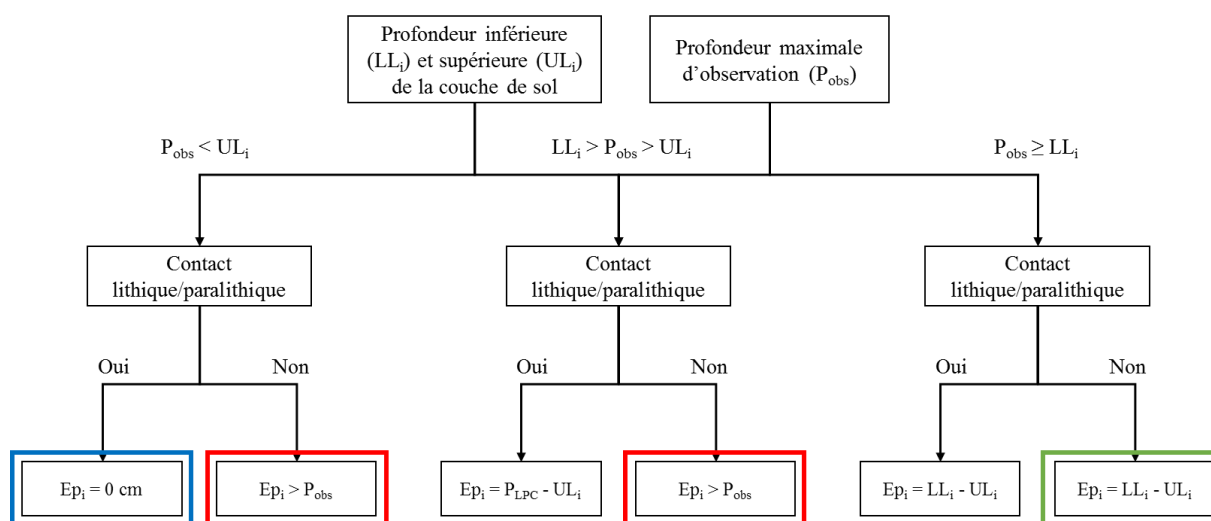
Profondeur inférieure ($LL_i$) et supérieure ($UL_i$) de la couche de sol

Profondeur maximale d'observation ($P_{obs}$)

$P_{obs} < UL_i$

$LL_i > P_{obs} > UL_i$

$P_{obs} \geq LL_i$

Contact lithique/paralithique

Contact lithique/paralithique

Contact lithique/paralithique

Oui

Non

Oui

Non

Oui

Non

$Ep_i = 0$ cm

$Ep_i > P_{obs}$

$Ep_i = P_{LPC} - UL_i$

$Ep_i > P_{obs}$

$Ep_i = LL_i - UL_i$

$Ep_i = LL_i - UL_i$